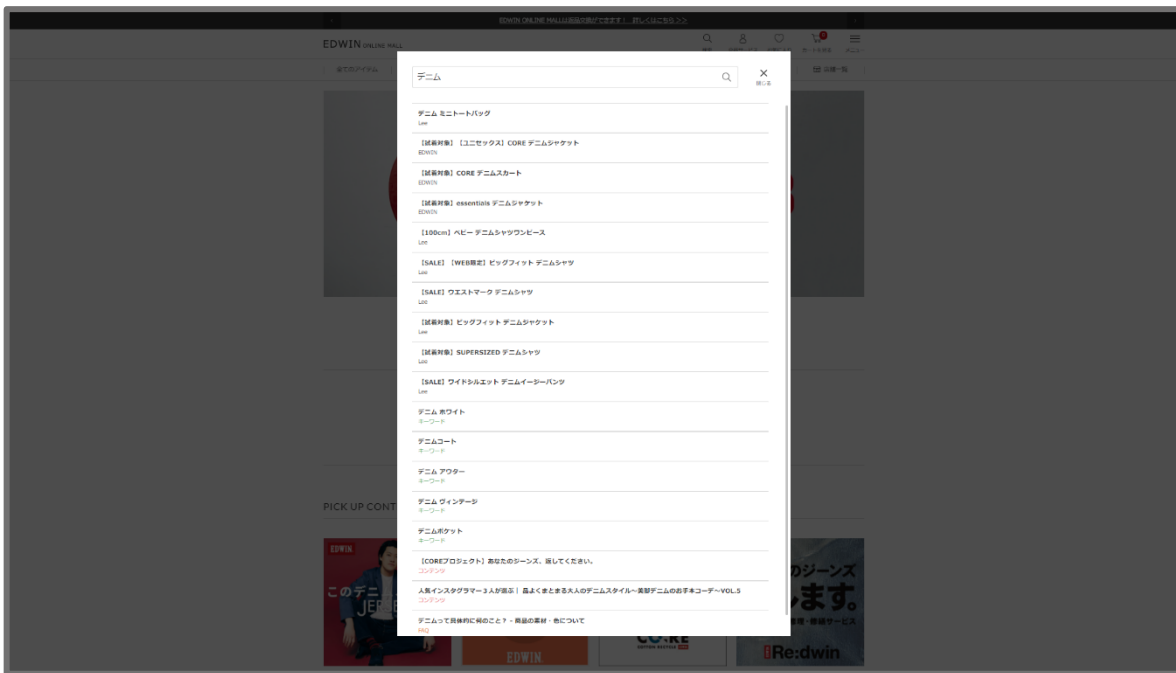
EDWIN ONLINE MALLは返品交換ができます！　詳しくはこちら＞＞

EDWIN ONLINE MALL

全てのアイテム

品番一覧

デニム

閉じる

デニム ミニトートバッグ
Lee

【試着対象】【ユニセックス】CORE デニムジャケット
EDWIN

【試着対象】CORE デニムスカート
EDWIN

【試着対象】essentials デニムジャケット
EDWIN

【100cm】ベビー デニムシャツワンピース
Lee

【SALE】【WEB限定】ビッグフィット デニムシャツ
Lee

【SALE】ウエストマーク デニムシャツ
Lee

【試着対象】ビッグフィット デニムジャケット
Lee

【試着対象】SUPERSIZED デニムシャツ
Lee

【SALE】ワイドシルエット デニムイージーパンツ
Lee

デニム ホワイト
キーワード

デニムコート
キーワード

デニム アウター
キーワード

デニム ヴィンテージ
キーワード

デニムポケット
キーワード

【COREプロジェクト】あなたのジーンズ、返してください。
コンテンツ

人気インスタグラマー３人が選ぶ｜品よくまとまる大人のデニムスタイル～美脚デニムのお手本コーデ～VOL.5
コンテンツ

デニムって具体的に何のこと？・商品の素材・色について
FAQ

PICK UP CONT

EDWIN

このデニ

JER

EDWIN

CORE

のジーンズ

ます。

Re:dwin